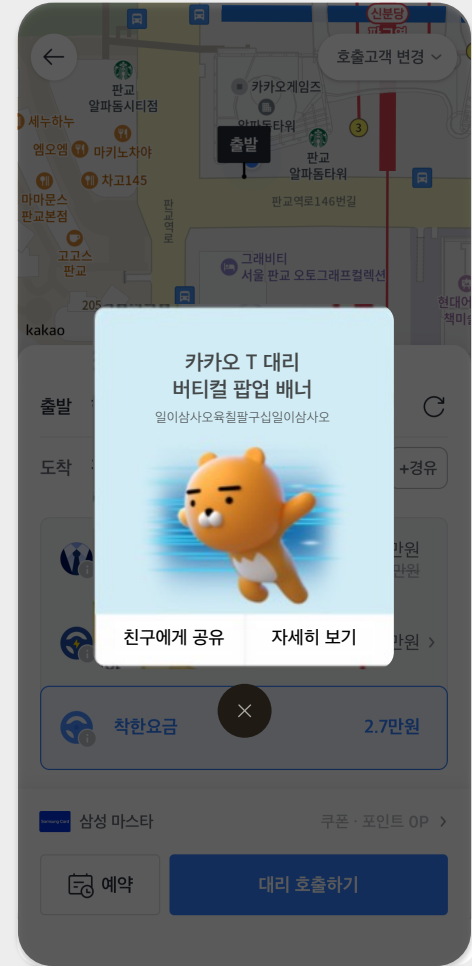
신분당
판교

호출고객 변경

판교 알파돔시티점
카카오게임즈
알파돔타워
세누하누
엠오엠
마키노차야
차고145
마마문스 판교본점
고고스 판교
출발
판교 알파돔타워
판교역로146번길
판교역로
그래비티 서울 판교 오토그래프컬렉션
현대어 책미
205
kakao

카카오 T 대리
버티컬 팝업 배너
일이삼사오육칠팔구십일이삼사오

친구에게 공유
자세히 보기

출발
도착
+경유
만원
만원
만원
착한요금
2.7만원

삼성 마스타
쿠폰 · 포인트 0P
예약
대리 호출하기